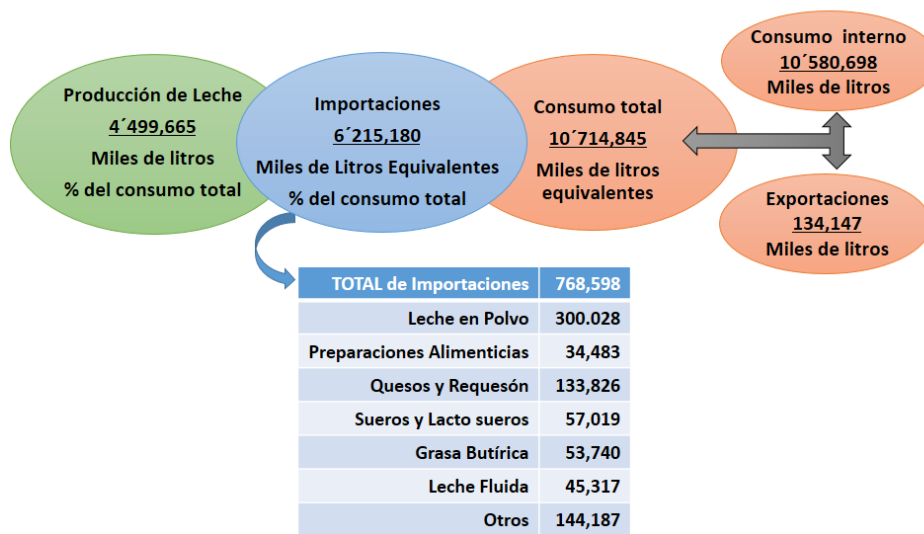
Producción de Leche
4´499,665
Miles de litros
% del consumo total

Importaciones
6´215,180
Miles de Litros Equivalentes
% del consumo total

Consumo total
10´714,845
Miles de litros equivalentes

Consumo interno
10´580,698
Miles de litros

Exportaciones
134,147
Miles de litros

| TOTAL de Importaciones | 768,598 |
|---|---|
| Leche en Polvo | 300.028 |
| Preparaciones Alimenticias | 34,483 |
| Quesos y Requesón | 133,826 |
| Sueros y Lacto sueros | 57,019 |
| Grasa Butírica | 53,740 |
| Leche Fluida | 45,317 |
| Otros | 144,187 |